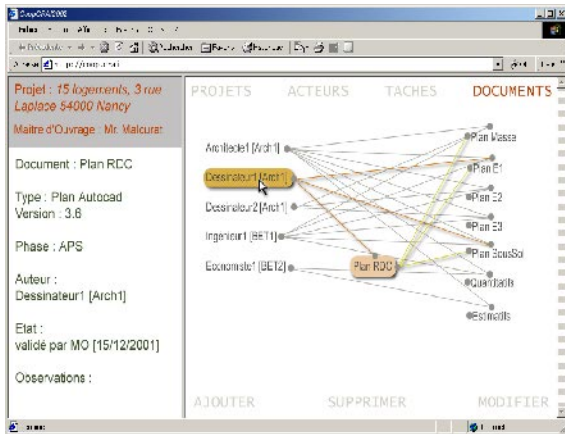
Projet : 15 logements, 3 rue Laplace 54000 Nancy

Maitre d'Ouvrage : Mr. Malcurat

Document : Plan RDC

Type : Plan Autocad
Version : 3.6

Phase : APS

Auteur :
Dessinateur1 [Arch1]

Etat :
validé par MO [15/12/2001]

Observations :

PROJETS ACTEURS TACHES DOCUMENTS

Architecte1 [Arch1]
Dessinateur1 [Arch1]
Dessinateur2 [Arch1]
Ingenieur1 [BET1]
Economiste1 [BET2]

Plan RDC

Plan Masse
Plan E1
Plan E2
Plan E3
Plan SousSol
Quantitatifs
Estimatifs

AJOUTER SUPPRIMER MODIFIER